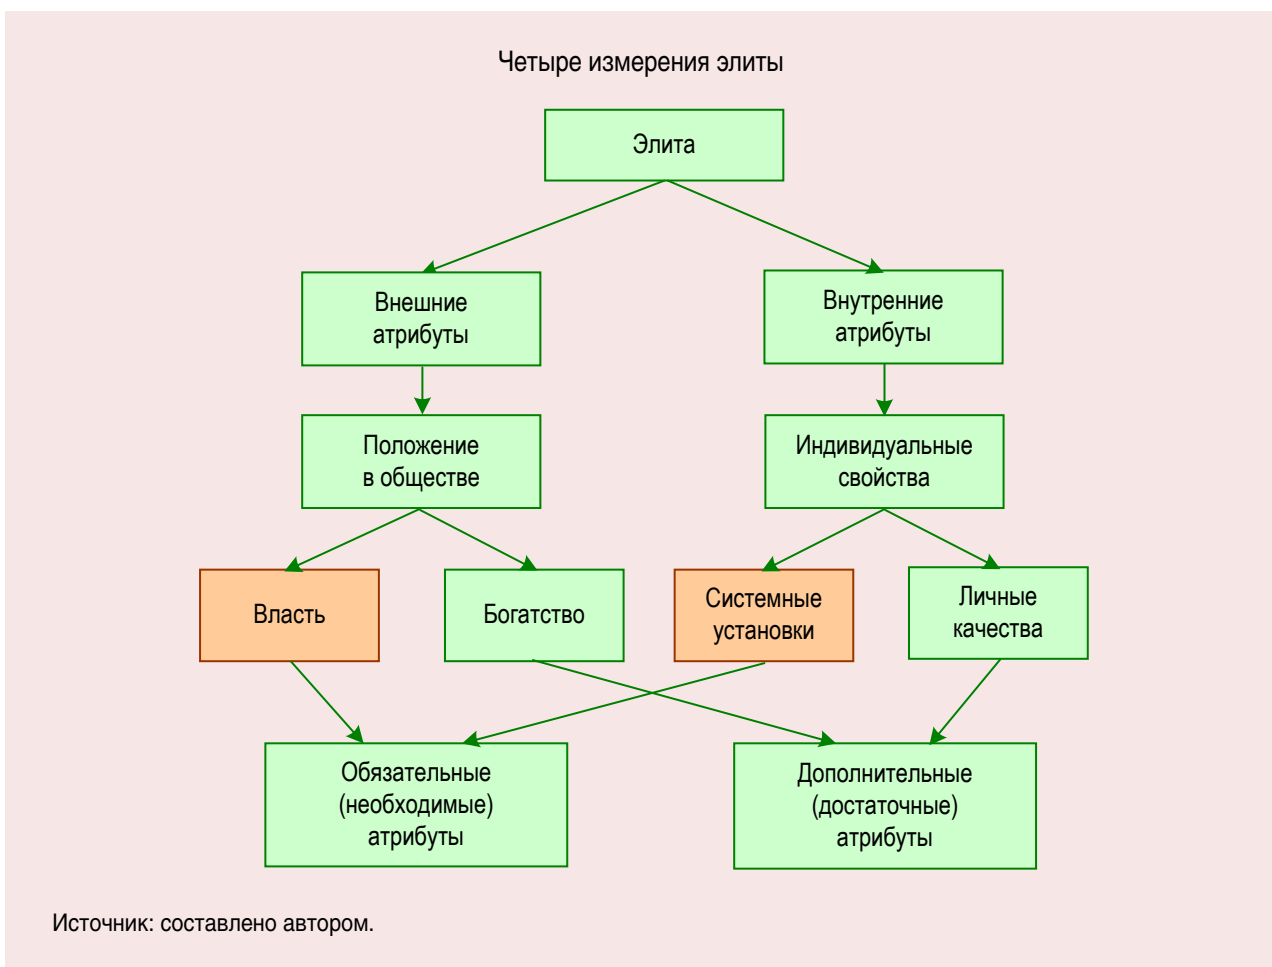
Четыре измерения элиты

Элита

Внешние атрибуты

Внутренние атрибуты

Положение в обществе

Индивидуальные свойства

Власть

Богатство

Системные установки

Личные качества

Обязательные (необходимые) атрибуты

Дополнительные (достаточные) атрибуты

Источник: составлено автором.